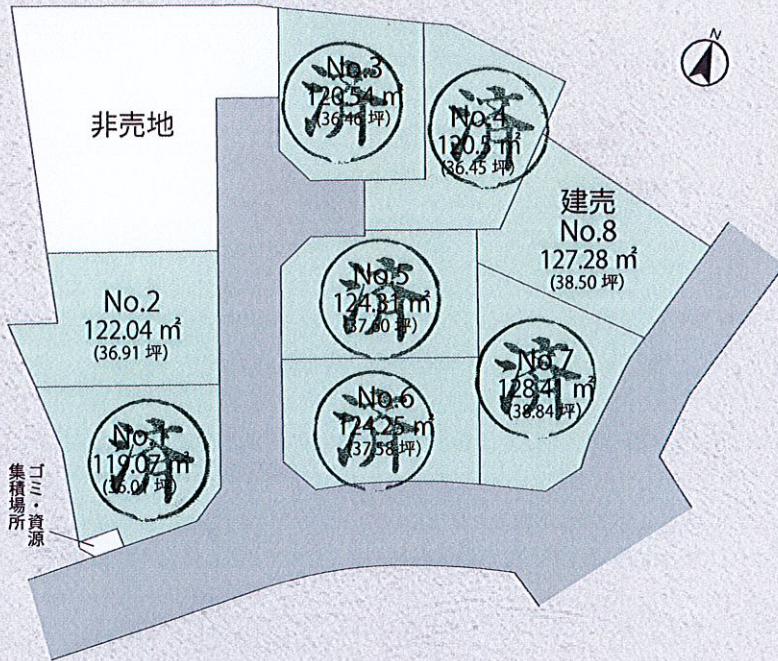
N

非売地

No.3
120.54 ㎡
(36.46 坪)
済

No.4
120.5 ㎡
(36.45 坪)
済

建売
No.8
127.28 ㎡
(38.50 坪)

No.2
122.04 ㎡
(36.91 坪)

No.5
124.31 ㎡
(37.60 坪)
済

No.7
128.41 ㎡
(38.84 坪)
済

No.6
124.25 ㎡
(37.58 坪)
済

No.1
119.07 ㎡
(36.01 坪)
済

ゴミ・資源集積場所